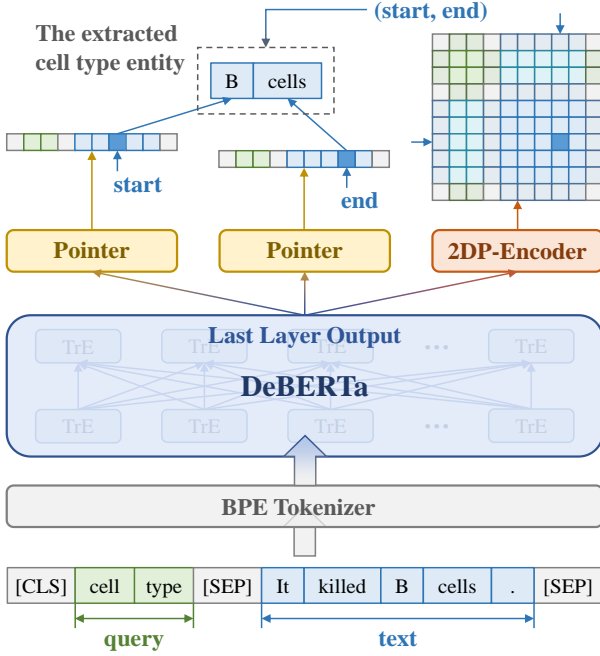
The extracted cell type entity

(start, end)

B cells

start

end

Pointer

Pointer

2DP-Encoder

Last Layer Output

TrE TrE TrE ... TrE

DeBERTa

TrE TrE TrE ... TrE

BPE Tokenizer

| [CLS] | cell | type | [SEP] | It | killed | B | cells | . | [SEP] |
|---|---|---|---|---|---|---|---|---|---|

query

text